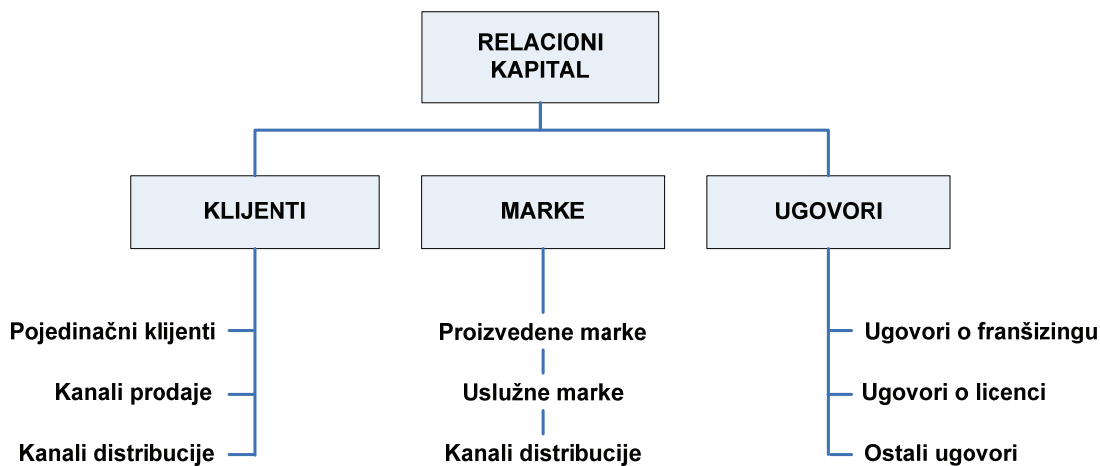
RELACIONI KAPITAL

KLIJENTI

Pojedinačni klijenti

Kanali prodaje

Kanali distribucije

MARKE

Proizvedene marke

Uslužne marke

Kanali distribucije

UGOVORI

Ugovori o franšizingu

Ugovori o licenci

Ostali ugovori